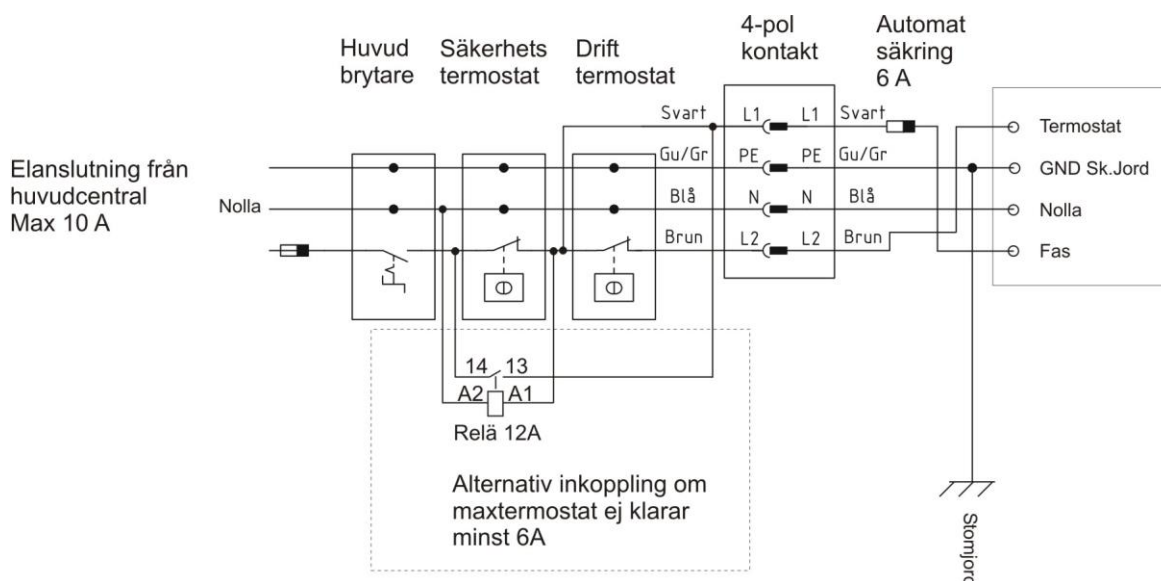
Huvud brytare

Säkerhets termostat

Drift termostat

4-pol kontakt

Automat säkring 6 A

Elanslutning från huvudcentral Max 10 A

Nolla

Svart

Gu/Gr

Blå

Brun

L1 L1

PE PE

N N

L2 L2

Svart

Gu/Gr

Blå

Brun

Termostat

GND Sk.Jord

Nolla

Fas

14 13

A2 A1

Relä 12A

Alternativ inkoppling om maxtermostat ej klarar minst 6A

Stomjord